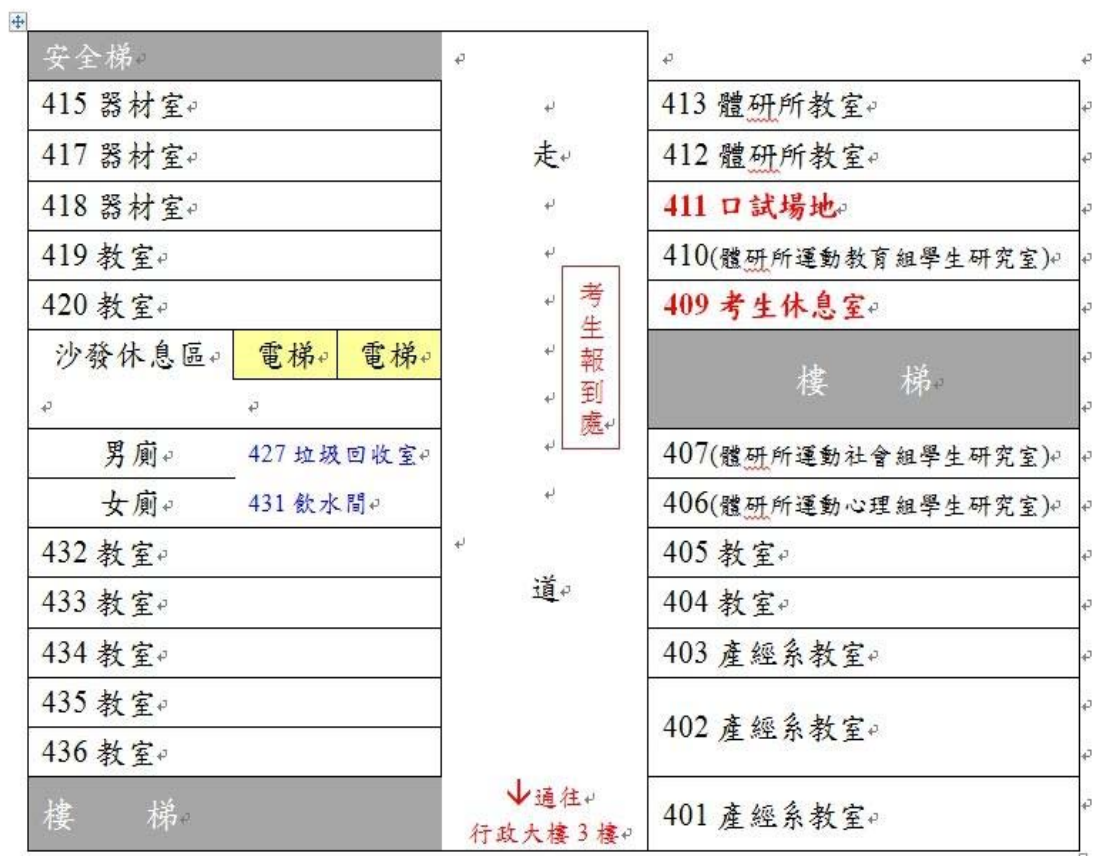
安全梯

415 器材室
417 器材室
418 器材室
419 教室
420 教室
沙發休息區 電梯 電梯
男廁 427 垃圾回收室
女廁 431 飲水間
432 教室
433 教室
434 教室
435 教室
436 教室
樓 梯

走
考生報到處
道
↓通往
行政大樓 3 樓

413 體研所教室
412 體研所教室
411 口試場地
410(體研所運動教育組學生研究室)
409 考生休息室
樓 梯
407(體研所運動社會組學生研究室)
406(體研所運動心理組學生研究室)
405 教室
404 教室
403 產經系教室
402 產經系教室
401 產經系教室